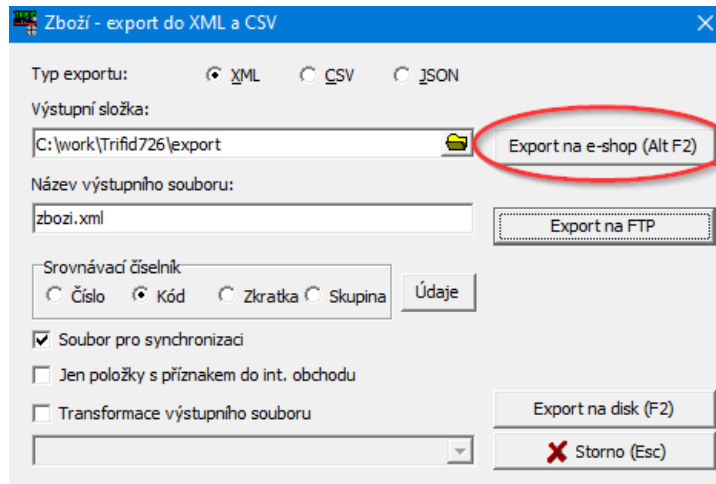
Zboží - export do XML a CSV

Typ exportu: XML CSV JSON

Výstupní složka:

C:\work\Trifid726\export

Export na e-shop (Alt F2)

Název výstupního souboru:

zbozi.xml

Export na FTP

Srovnávací číselník

Číslo Kód Zkratka Skupina

Údaje

Soubor pro synchronizaci

Jen položky s příznakem do int. obchodu

Transformace výstupního souboru

Export na disk (F2)

Storno (Esc)